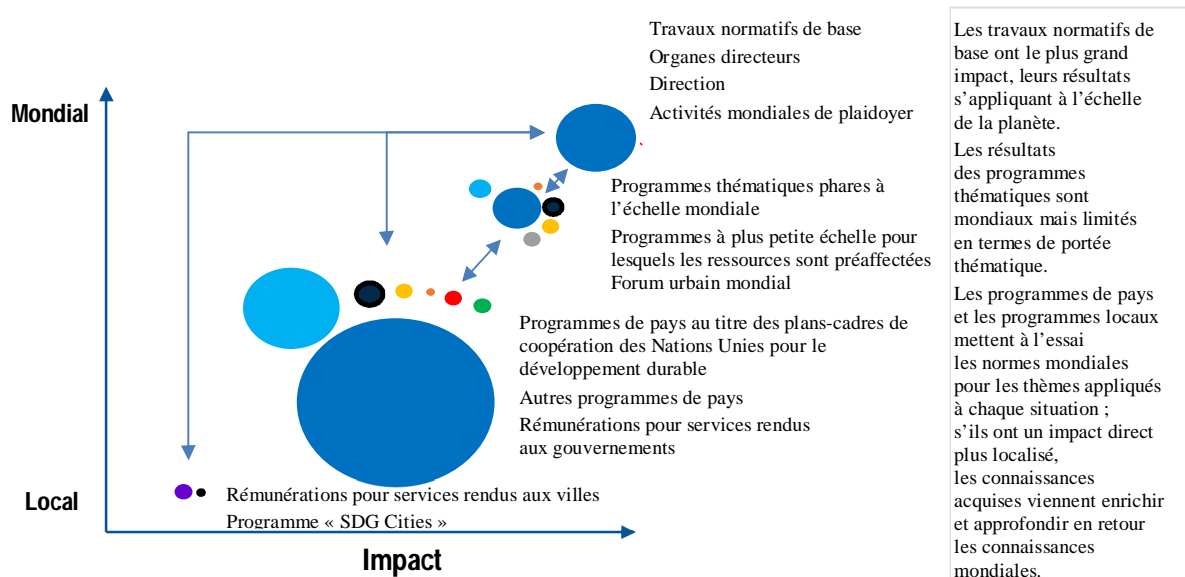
Mondial

Local

Impact

Travaux normatifs de base
Organes directeurs
Direction
Activités mondiales de plaidoyer

Programmes thématiques phares à l'échelle mondiale
Programmes à plus petite échelle pour lesquels les ressources sont préaffectées
Forum urbain mondial

Programmes de pays au titre des plans-cadres de coopération des Nations Unies pour le développement durable
Autres programmes de pays
Rémunérations pour services rendus aux gouvernements

Rémunérations pour services rendus aux villes
Programme « SDG Cities »

Les travaux normatifs de base ont le plus grand impact, leurs résultats s'appliquant à l'échelle de la planète.

Les résultats des programmes thématiques sont mondiaux mais limités en termes de portée thématique.

Les programmes de pays et les programmes locaux mettent à l'essai les normes mondiales pour les thèmes appliqués à chaque situation ; s'ils ont un impact direct plus localisé, les connaissances acquises viennent enrichir et approfondir en retour les connaissances mondiales.